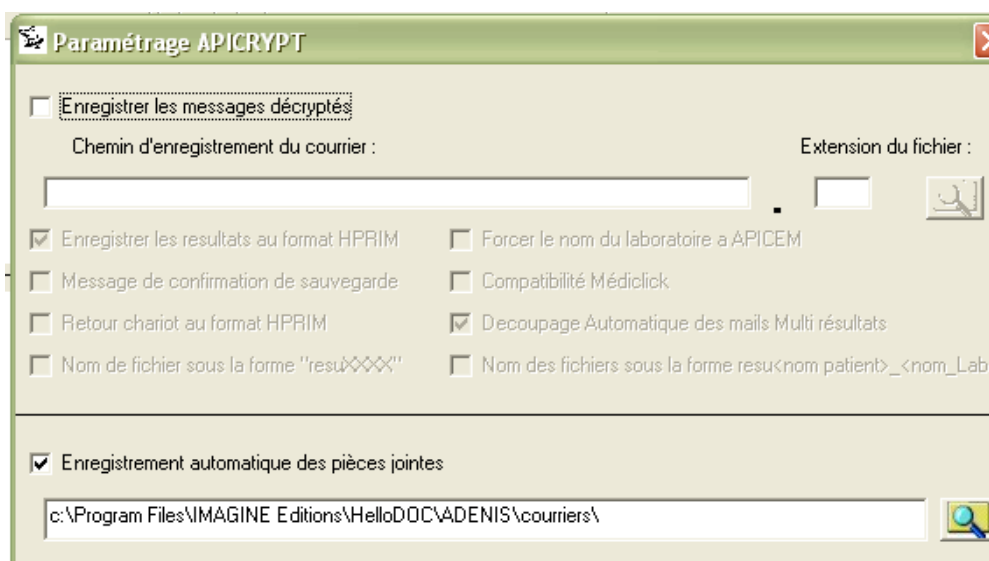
Paramétrage APICRYPT

Enregistrer les messages décryptés

Chemin d'enregistrement du courrier :

Extension du fichier :

.

Enregistrer les resultats au format HPRIM

Forcer le nom du laboratoire a APICEM

Message de confirmation de sauvegarde

Compatibilité Médiclick

Retour chariot au format HPRIM

Decoupage Automatique des mails Multi résultats

Nom de fichier sous la forme "resuXXXX"

Nom des fichiers sous la forme resu<nom patient>_<nom_Lab

Enregistrement automatique des pièces jointes

c:\Program Files\IMAGINE Editions\HelloDOC\ADENIS\courriers\